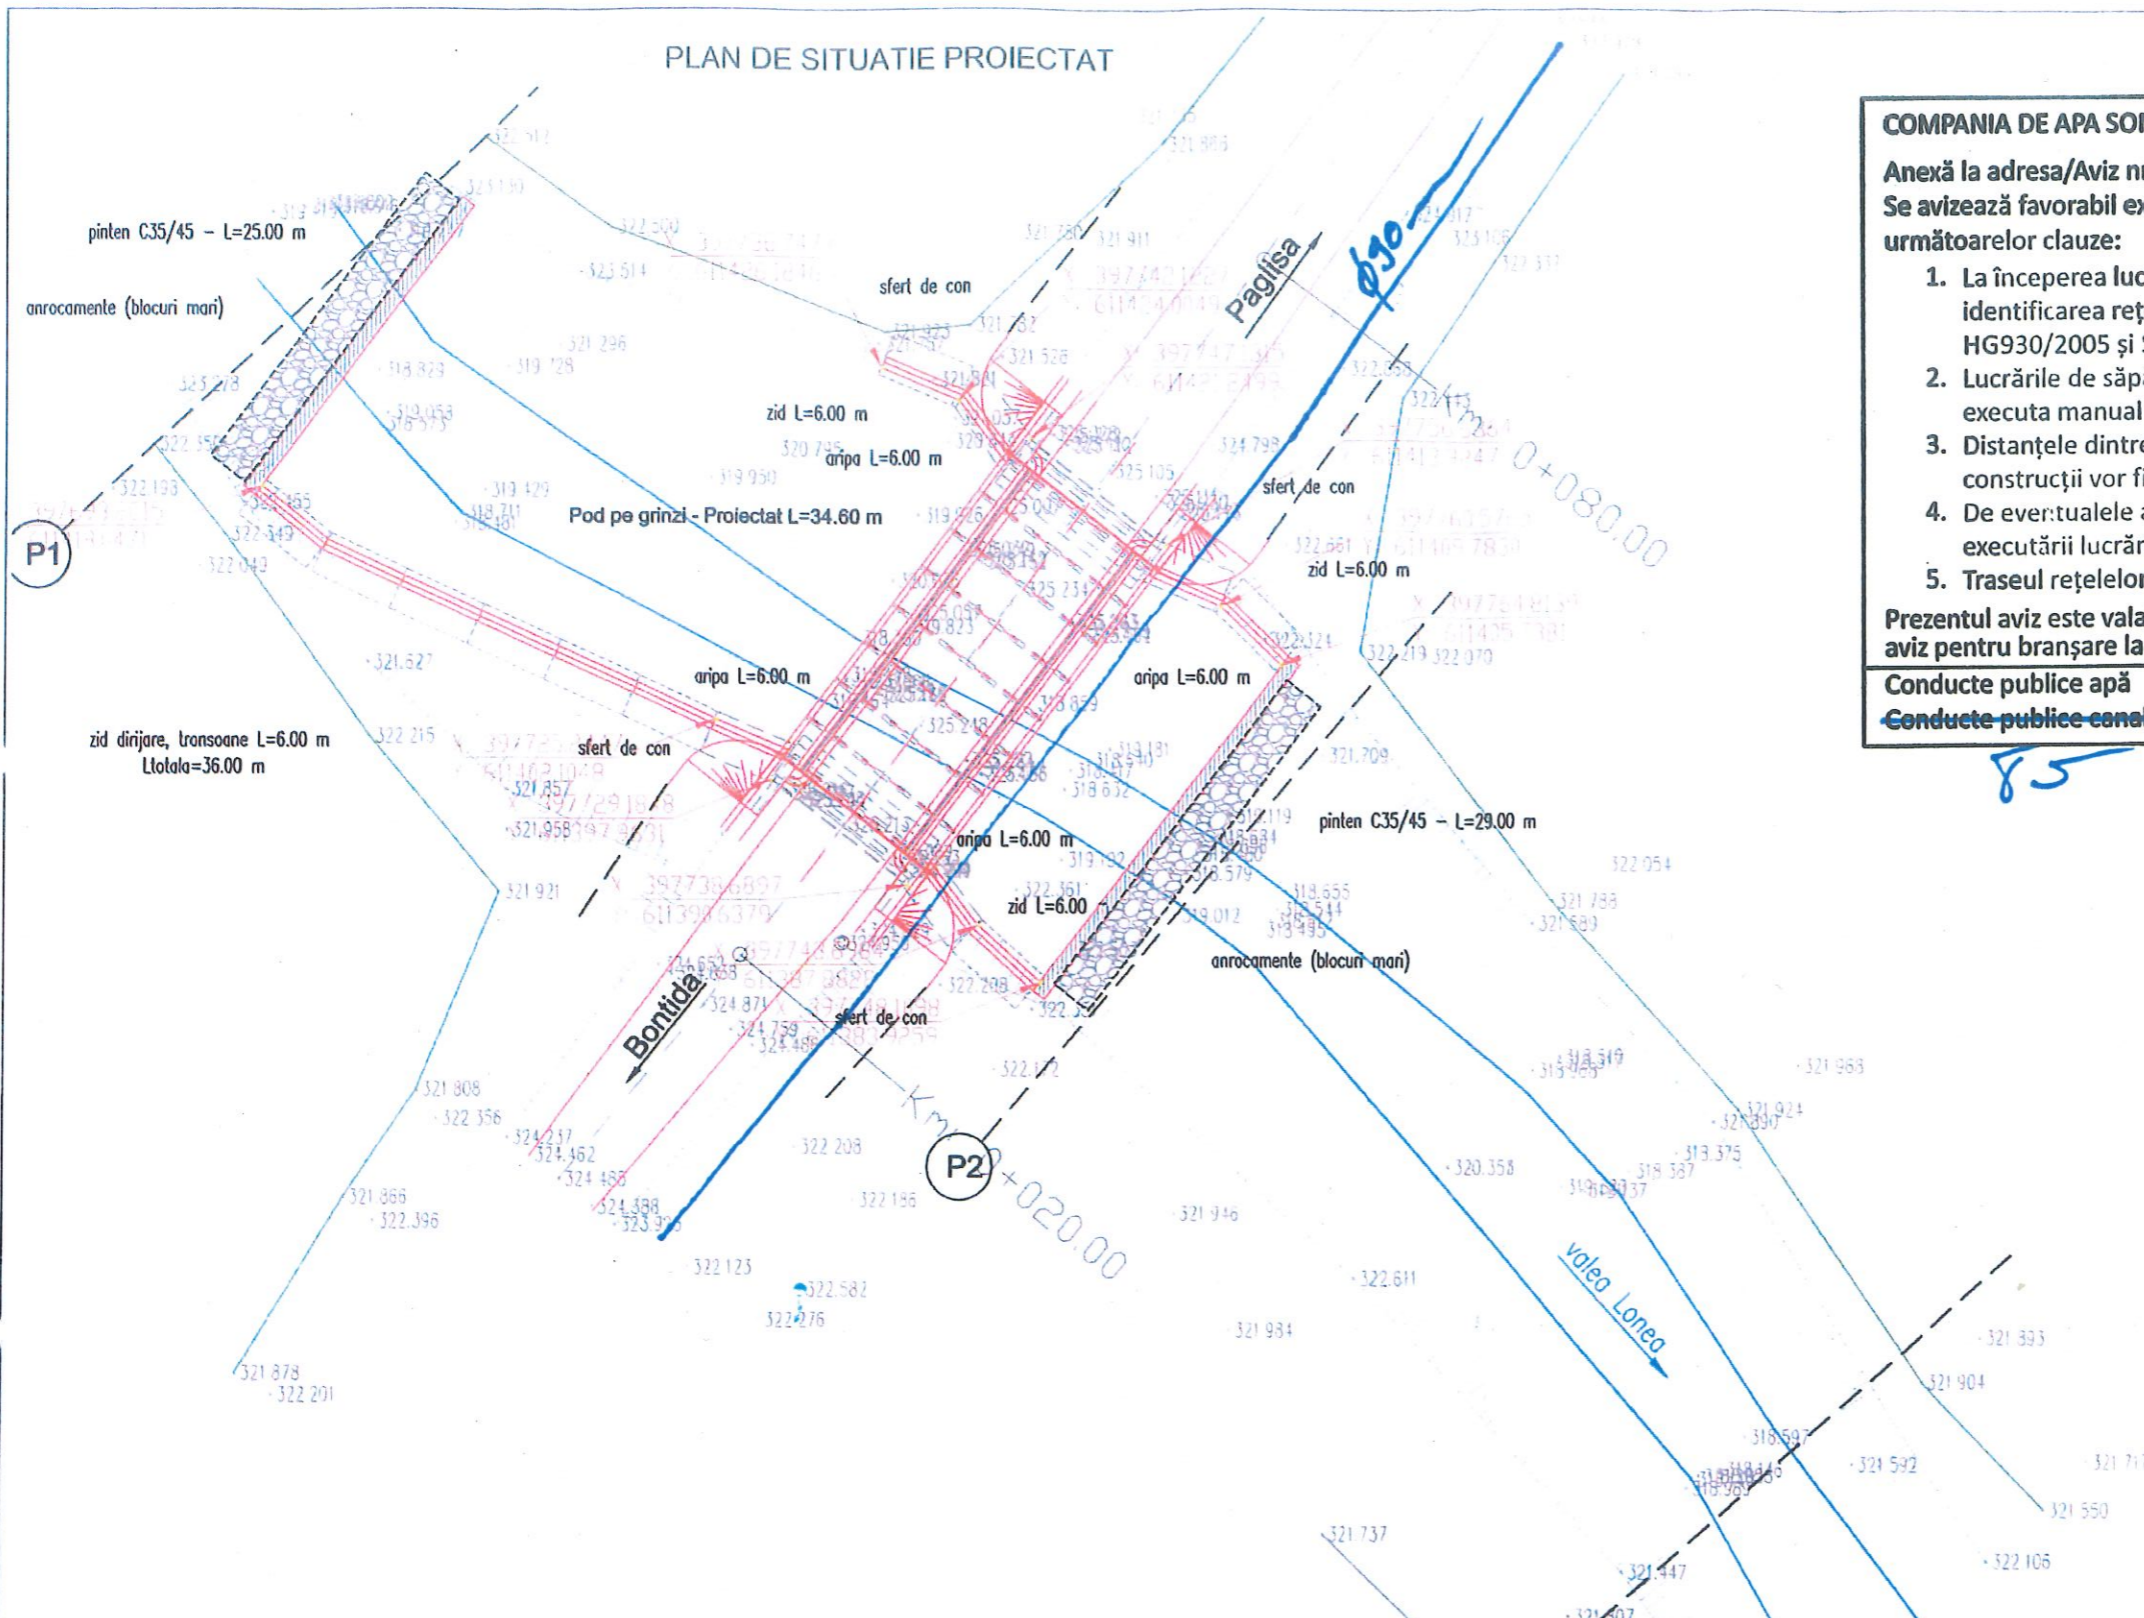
PLAN DE SITUATIE PROIECTAT

COMPANIA DE APA SO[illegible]

Anexă la adresa/Aviz n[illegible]
Se avizează favorabil e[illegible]
următoarelor clauze:
1. La începerea lu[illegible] identificarea re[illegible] HG930/2005 şi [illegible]
2. Lucrările de săp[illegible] executa manual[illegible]
3. Distanţele dintr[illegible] construcţii vor f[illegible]
4. De eventualele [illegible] executării lucră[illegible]
5. Traseul reţelelo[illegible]

Prezentul aviz este val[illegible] aviz pentru branşare la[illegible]

Conducte publice apă
Conducte publice cana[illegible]

85

pinten C35/45 – L=25.00 m

anrocamente (blocuri mari)

sfert de con

zid L=6.00 m

aripa L=6.00 m

Pod pe grinzi - Proiectat L=34.60 m

sfert de con

zid L=6.00 m

aripa L=6.00 m

aripa L=6.00 m

zid dirijare, tronsoane L=6.00 m
Ltotala=36.00 m

sfert de con

aripa L=6.00 m

pinten C35/45 – L=29.00 m

zid L=6.00

anrocamente (blocuri mari)

sfert de con

Paglisa

Ø90

Km 0+080.00

Bontida

P1

P2

Km 0+020.00

valea Lonea

321.627
322.215
321.857
321.958
321.921
321.808
322.356
324.237
324.462
324.488
324.388
323.9
321.866
322.396
321.878
322.201
322.208
322.186
322.123
322.582
322.276
321.946
321.984
322.611
320.358
318.387
313.375
321.924
321.983
321.709
322.054
321.738
321.580
321.393
321.904
318.597
321.592
321.550
322.106
321.737
321.447
324.871
324.759
324.486
322.208
322.172
321.296
319.728
318.929
319.053
318.573
323.278
322.358
322.193
322.549
322.043
318.701
319.429
319.950
319.926
320.746
321.780
321.911
322.300
323.514
323.139
321.528
321.782
321.923
322.324
322.219
322.070
322.661
322.361
319.012
318.655
318.544
313.495
321.798
325.105
325.234
325.218
318.859
319.192
321.866
321.512